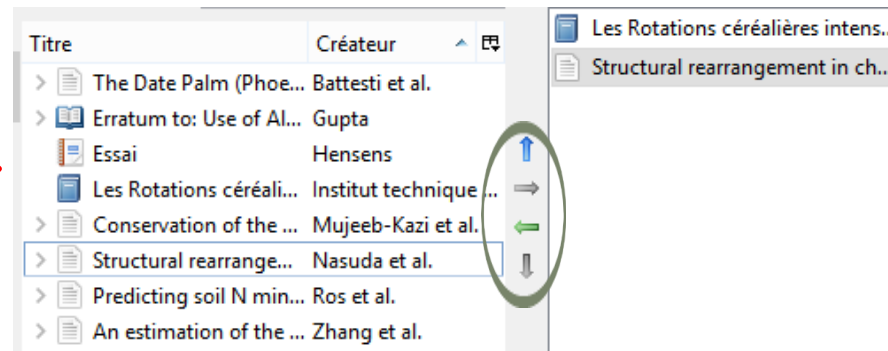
| Titre | Créateur |
|---|---|
| The Date Palm (Phoe... | Battesti et al. |
| Erratum to: Use of Al... | Gupta |
| Essai | Hensens |
| Les Rotations céréali... | Institut technique ... |
| Conservation of the ... | Mujeeb-Kazi et al. |
| Structural rearrange... | Nasuda et al. |
| Predicting soil N min... | Ros et al. |
| An estimation of the ... | Zhang et al. |

Les Rotations céréalières intens...
Structural rearrangement in ch...